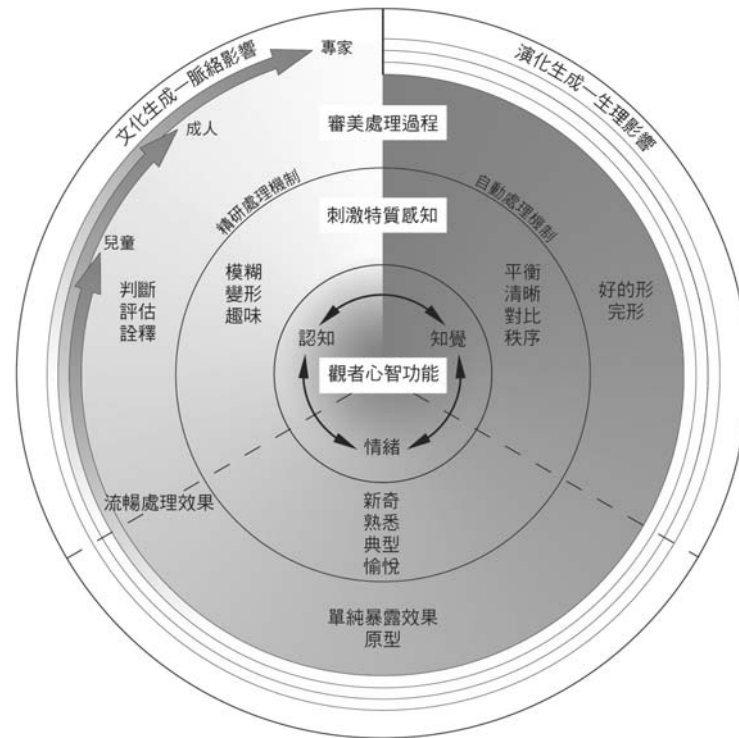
文化生成—脈絡影響

專家

成人

兒童

演化生成—生理影響

審美處理過程

精研處理機制

自動處理機制

刺激特質感知

判斷
評估
詮釋

模糊
變形
趣味

平衡
清晰
對比
秩序

好的形
完形

認知

知覺

觀者心智功能

情緒

流暢處理效果

新奇
熟悉
典型
愉悅

單純暴露效果
原型